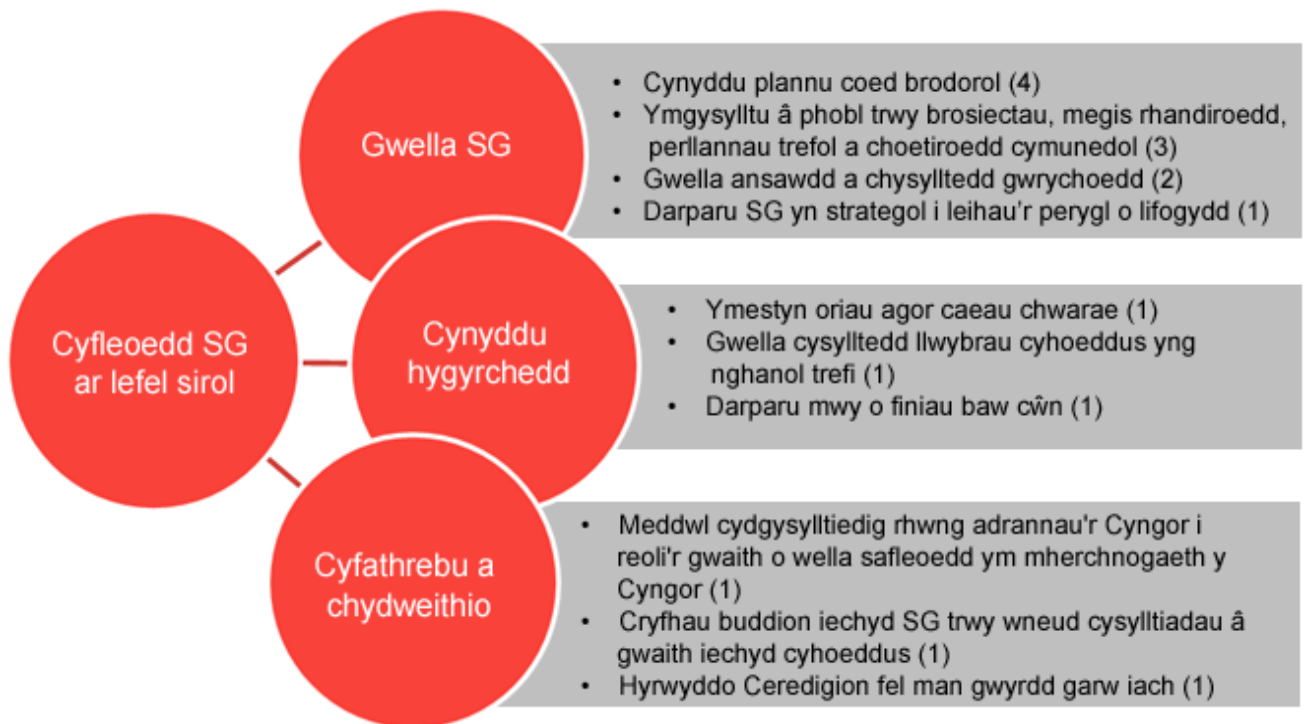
Cyfleoedd SG ar lefel sirol

Gwella SG

- Cynyddu plannu coed brodorol (4)
- Ymgysylltu â phobl trwy brosiectau, megis rhandiroedd, perllannau trefol a choetiroedd cymunedol (3)
- Gwella ansawdd a chysylltedd gwrychoedd (2)
- Darparu SG yn strategol i leihau'r perygl o lifogydd (1)

Cynyddu hygyrchedd

- Ymestyn oriau agor caeau chwarae (1)
- Gwella cysylltedd llwybrau cyhoeddus yng nghanol trefi (1)
- Darparu mwy o finiau baw cŵn (1)

Cyfathrebu a chydweithio

- Meddwl cydgysylltiedig rhwng adrannau'r Cyngor i reoli'r gwaith o wella safleoedd ym mherchnogaeth y Cyngor (1)
- Cryfhau buddion iechyd SG trwy wneud cysylltiadau â gwaith iechyd cyhoeddus (1)
- Hyrwyddo Ceredigion fel man gwyrdd garw iach (1)